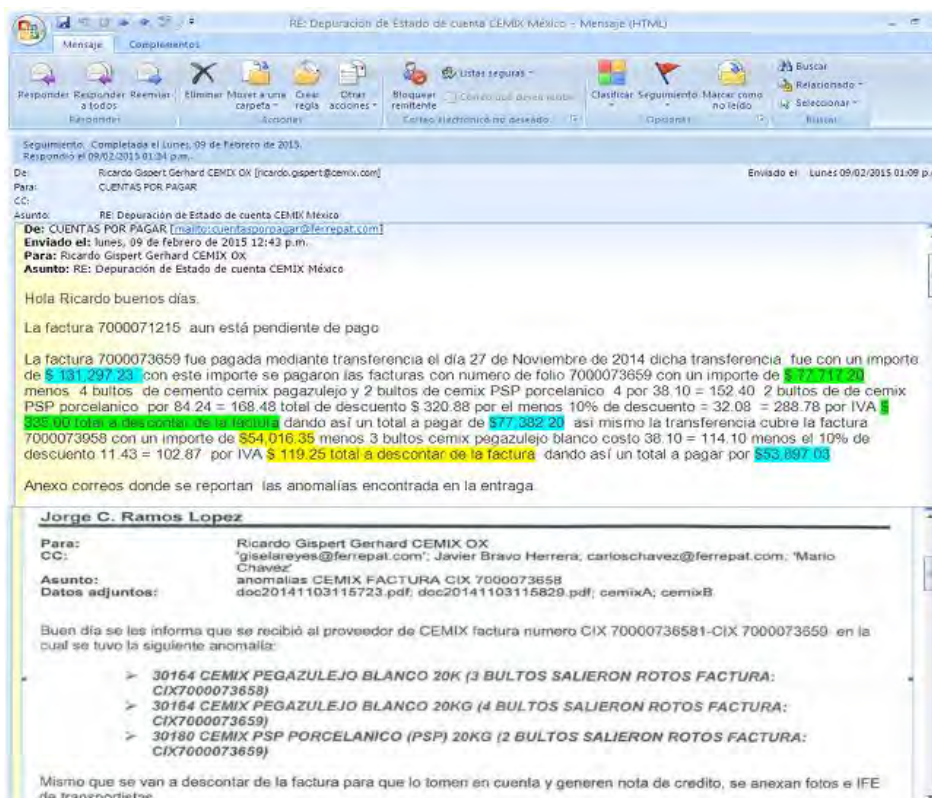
RE: Depuracion de Estado de cuenta CEMIX México - Mensaje (HTML)

Mensaje Complementos

Responder Responder a todos Reenviar Eliminar Mover a una carpeta Crear regla Otras acciones Bloquear remitente Listas seguras Clasificar Seguimiento Marcar como no leído Buscar Relacionado Seleccionar
Responder Acciones Correo electrónico no deseado Opciones Buscar

Seguimiento. Completada el Lunes, 09 de Febrero de 2015.
Respondió el 09/02/2015 01:34 p.m.

De: Ricardo Gispert Gerhard CEMIX OX [ricardo.gispert@cemix.com] Enviado el: Lunes 09/02/2015 01:09 p.
Para: CUENTAS POR PAGAR
CC:
Asunto: RE: Depuración de Estado de cuenta CEMIX México

De: CUENTAS POR PAGAR [mailto:cuentasporpagar@ferrepat.com]
Enviado el: lunes, 09 de febrero de 2015 12:43 p.m.
Para: Ricardo Gispert Gerhard CEMIX OX
Asunto: RE: Depuración de Estado de cuenta CEMIX México

Hola Ricardo buenos días.

La factura 7000071215 aun está pendiente de pago

La factura 7000073659 fue pagada mediante transferencia el día 27 de Noviembre de 2014 dicha transferencia fue con un importe de $ 131,297.23 con este importe se pagaron las facturas con numero de folio 7000073659 con un importe de $ 77,717.20 menos 4 bultos de cemento cemix pagazulejo y 2 bultos de cemix PSP porcelanico 4 por 38.10 = 152.40 2 bultos de de cemix PSP porcelanico por 84.24 = 168.48 total de descuento $ 320.88 por el menos 10% de descuento = 32.08 = 288.78 por IVA $ 335.00 total a descontar de la factura dando así un total a pagar de $77,382.20 así mismo la transferencia cubre la factura 7000073958 con un importe de $54,016.35 menos 3 bultos cemix pegazulejo blanco costo 38.10 = 114.10 menos el 10% de descuento 11.43 = 102.87 por IVA $ 119.25 total a descontar de la factura dando así un total a pagar por $53,897.03

Anexo correos donde se reportan las anomalías encontrada en la entrega.

Jorge C. Ramos Lopez

Para: Ricardo Gispert Gerhard CEMIX OX
CC: 'giselareyes@ferrepat.com'; Javier Bravo Herrera; carloschavez@ferrepat.com; 'Mario Chavez'
Asunto: anomalias CEMIX FACTURA CIX 7000073658
Datos adjuntos: doc20141103115723.pdf; doc20141103115829.pdf; cemixA; cemixB

Buen día se les informa que se recibió al proveedor de CEMIX factura numero CIX 70000736581-CIX 7000073659 en la cual se tuvo la siguiente anomalía:

➢ 30164 CEMIX PEGAZULEJO BLANCO 20K (3 BULTOS SALIERON ROTOS FACTURA: CIX7000073658)
➢ 30164 CEMIX PEGAZULEJO BLANCO 20KG (4 BULTOS SALIERON ROTOS FACTURA: CIX7000073659)
➢ 30180 CEMIX PSP PORCELANICO (PSP) 20KG (2 BULTOS SALIERON ROTOS FACTURA: CIX7000073659)

Mismo que se van a descontar de la factura para que lo tomen en cuenta y generen nota de credito, se anexan fotos e IFE de transportistas